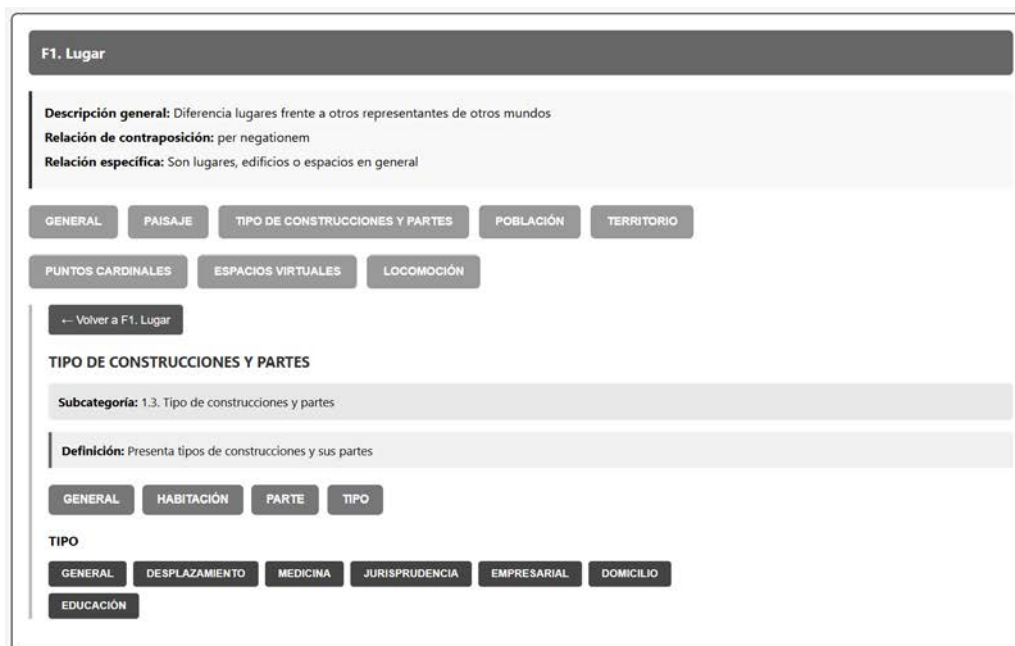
F1. Lugar

**Descripción general:** Diferencia lugares frente a otros representantes de otros mundos
**Relación de contraposición:** per negationem
**Relación específica:** Son lugares, edificios o espacios en general

GENERAL PAISAJE TIPO DE CONSTRUCCIONES Y PARTES POBLACIÓN TERRITORIO

PUNTOS CARDINALES ESPACIOS VIRTUALES LOCOMOCIÓN

← Volver a F1. Lugar

TIPO DE CONSTRUCCIONES Y PARTES

**Subcategoría:** 1.3. Tipo de construcciones y partes

**Definición:** Presenta tipos de construcciones y sus partes

GENERAL HABITACIÓN PARTE TIPO

TIPO

GENERAL DESPLAZAMIENTO MEDICINA JURISPRUDENCIA EMPRESARIAL DOMICILIO

EDUCACIÓN